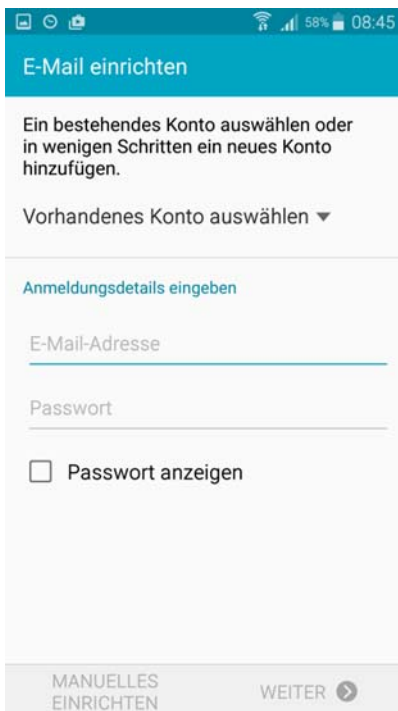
58% 08:45

E-Mail einrichten

Ein bestehendes Konto auswählen oder in wenigen Schritten ein neues Konto hinzufügen.

Vorhandenes Konto auswählen

Anmeldungsdetails eingeben

E-Mail-Adresse

Passwort

Passwort anzeigen

MANUELLES EINRICHTEN

WEITER